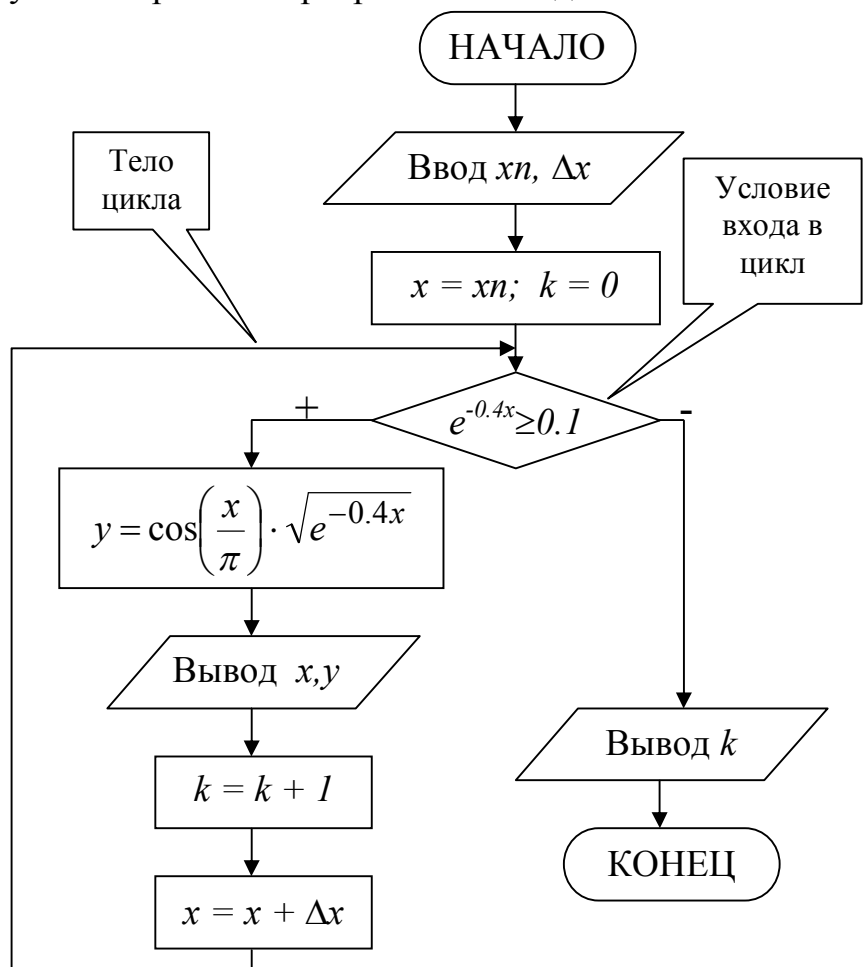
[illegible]

НАЧАЛО

Тело цикла

Ввод $xn$, $\Delta x$

Условие входа в цикл

$x = xn$; $k = 0$

+

$e^{-0.4x} \geq 0.1$

-

$y = \cos\left(\frac{x}{\pi}\right) \cdot \sqrt{e^{-0.4x}}$

Вывод $x,y$

Вывод $k$

$k = k + 1$

КОНЕЦ

$x = x + \Delta x$